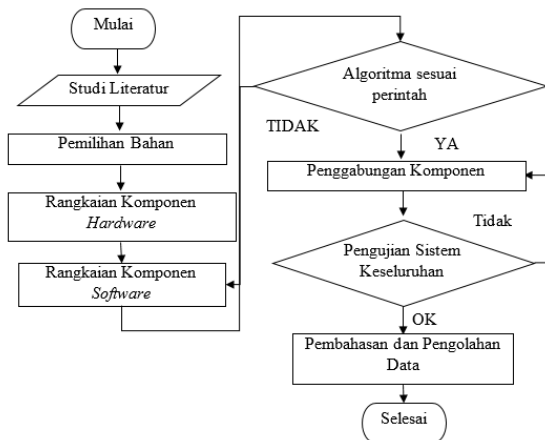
Mulai

Studi Literatur

Pemilihan Bahan

Rangkaian Komponen *Hardware*

Rangkaian Komponen *Software*

Algoritma sesuai perintah

TIDAK

YA

Penggabungan Komponen

Tidak

Pengujian Sistem Keseluruhan

OK

Pembahasan dan Pengolahan Data

Selesai